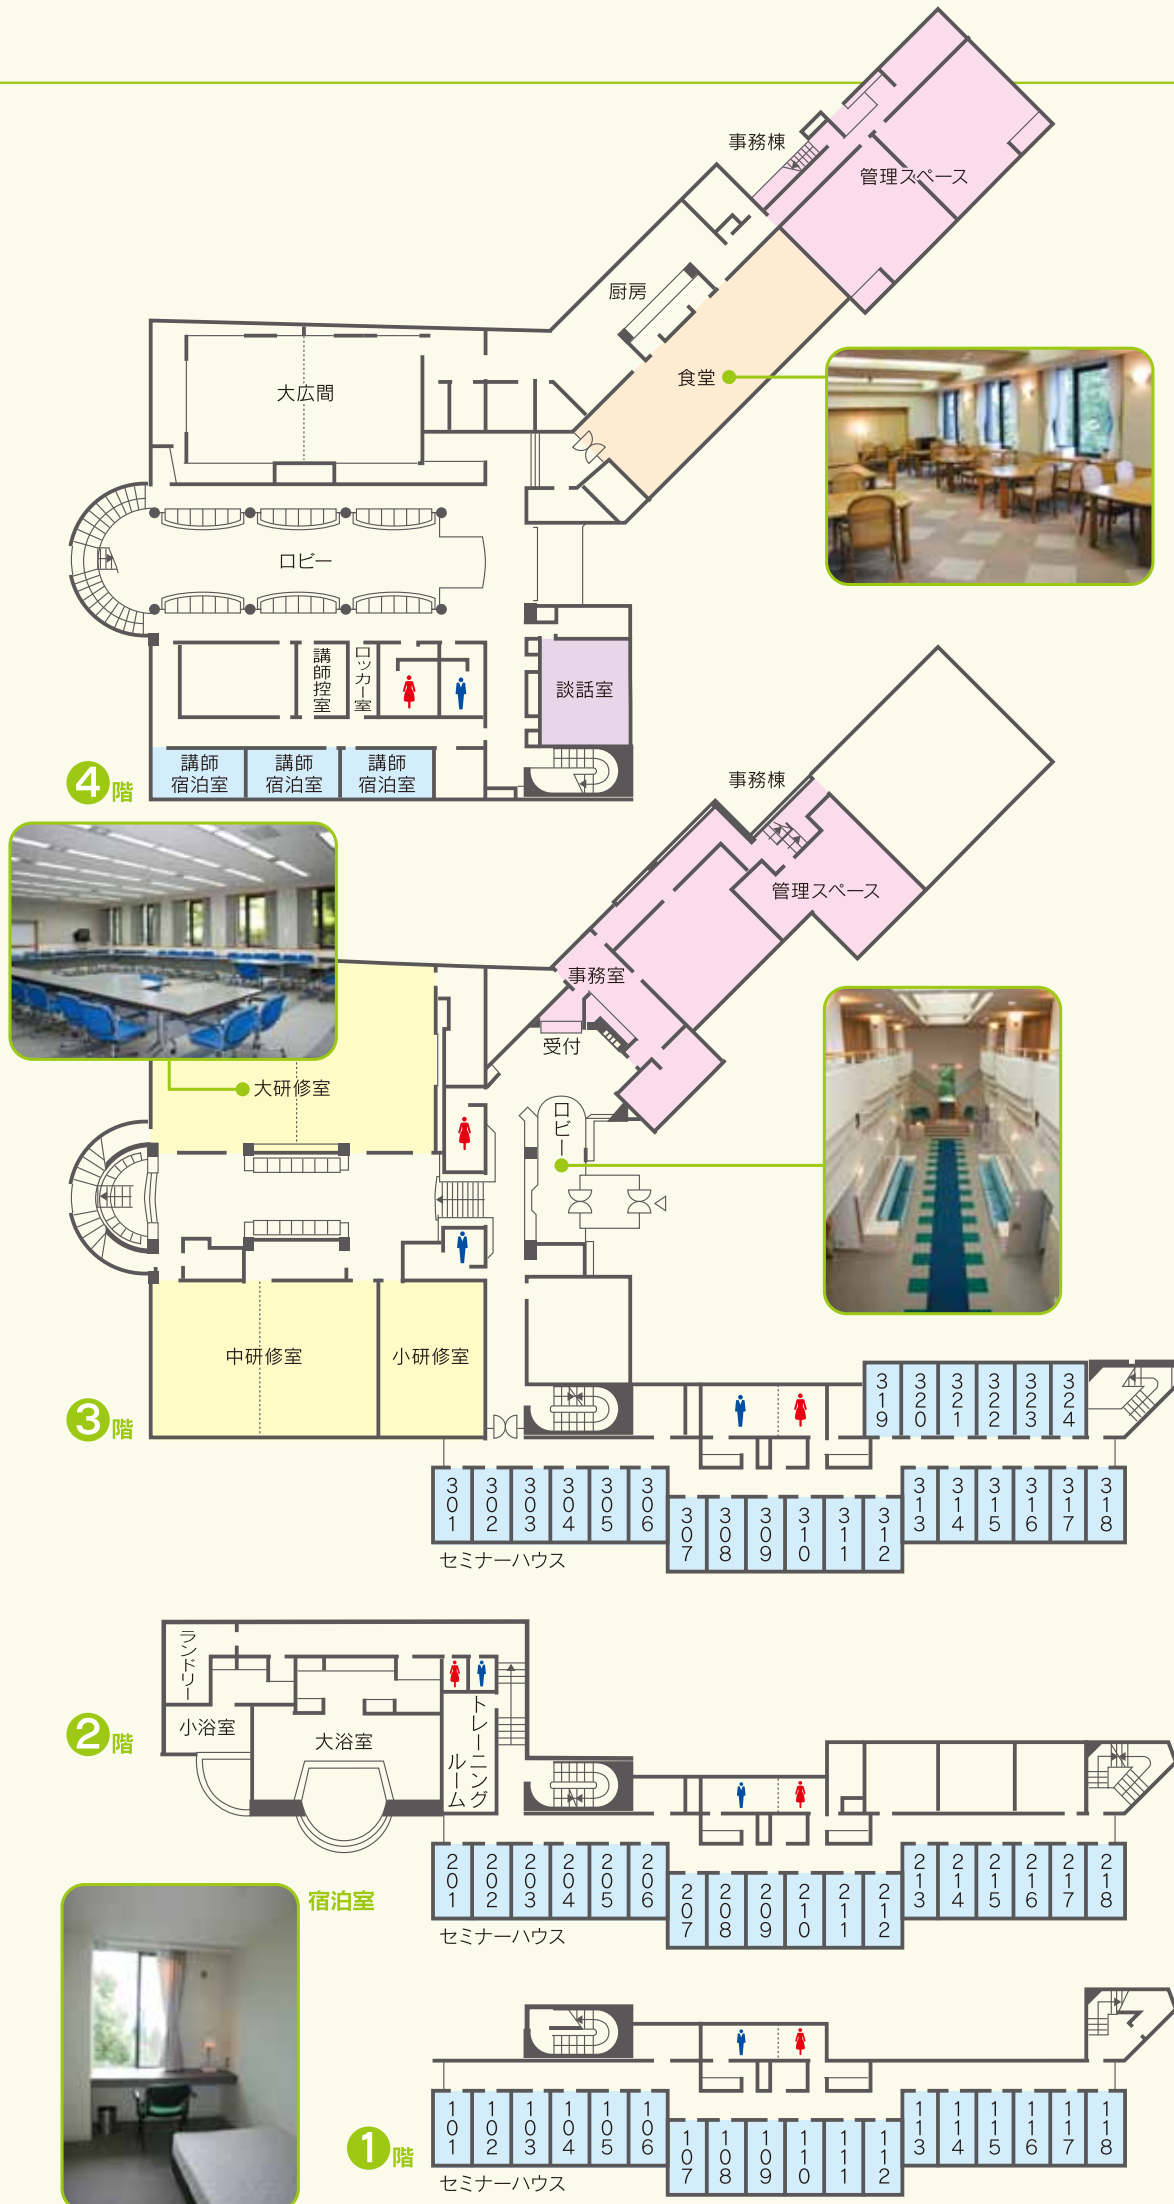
事務棟
管理スペース
厨房
食堂
大広間
ロビー
講師控室
ロッカー室
談話室
講師宿泊室
講師宿泊室
講師宿泊室
4階

事務棟
管理スペース
事務室
受付
大研修室
ロビー
中研修室
小研修室
3階
319 320 321 322 323 324
301 302 303 304 305 306 307 308 309 310 311 312 313 314 315 316 317 318
セミナーハウス

ランドリー
小浴室
大浴室
トレーニングルーム
2階
201 202 203 204 205 206 207 208 209 210 211 212 213 214 215 216 217 218
セミナーハウス

宿泊室

1階
101 102 103 104 105 106 107 108 109 110 111 112 113 114 115 116 117 118
セミナーハウス